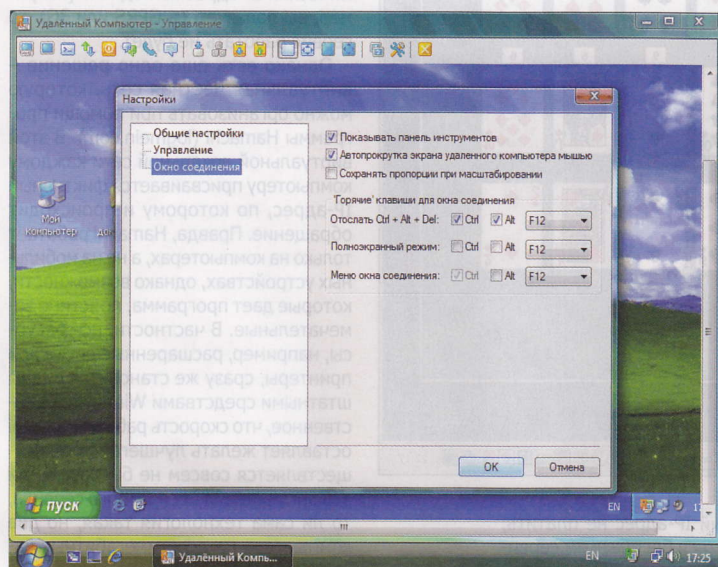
Удалённый Компьютер - Управление

Настройки

Общие настройки
Управление
Окно соединения

Показывать панель инструментов
Автопрокрутка экрана удаленного компьютера мышью
Сохранять пропорции при масштабировании

Горячие клавиши для окна соединения

Отослать Ctrl + Alt + Del: Ctrl Alt F12
Полноэкранный режим: Ctrl Alt F12
Меню окна соединения: Ctrl Alt F12

OK Отмена

Мой компьютер

пуск

EN

Удалённый Компь...

EN 17:25